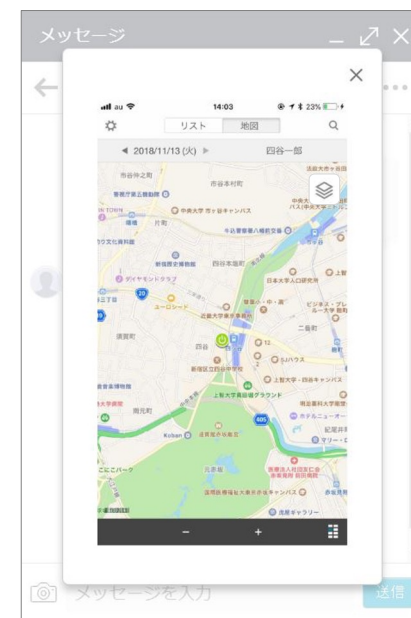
メッセージ

au 14:03 23%

リスト 地図

◀ 2018/11/13 (火) ▶ 四谷一郎

市谷本村町

中央大学 市ヶ谷キャンパス

四谷本塩町

ダイヤモンドクラブ

ユーゴシード

四谷

新宿区立四谷中学校

上智大学 四谷キャンパス

上智大学真田堀グラウンド

迎賓館赤坂離宮

Koban

元赤坂

二葉町

清水谷

赤坂見附

国際医療福祉大学 赤坂キャンパス

紀尾井町

−

+

メッセージを入力

送信